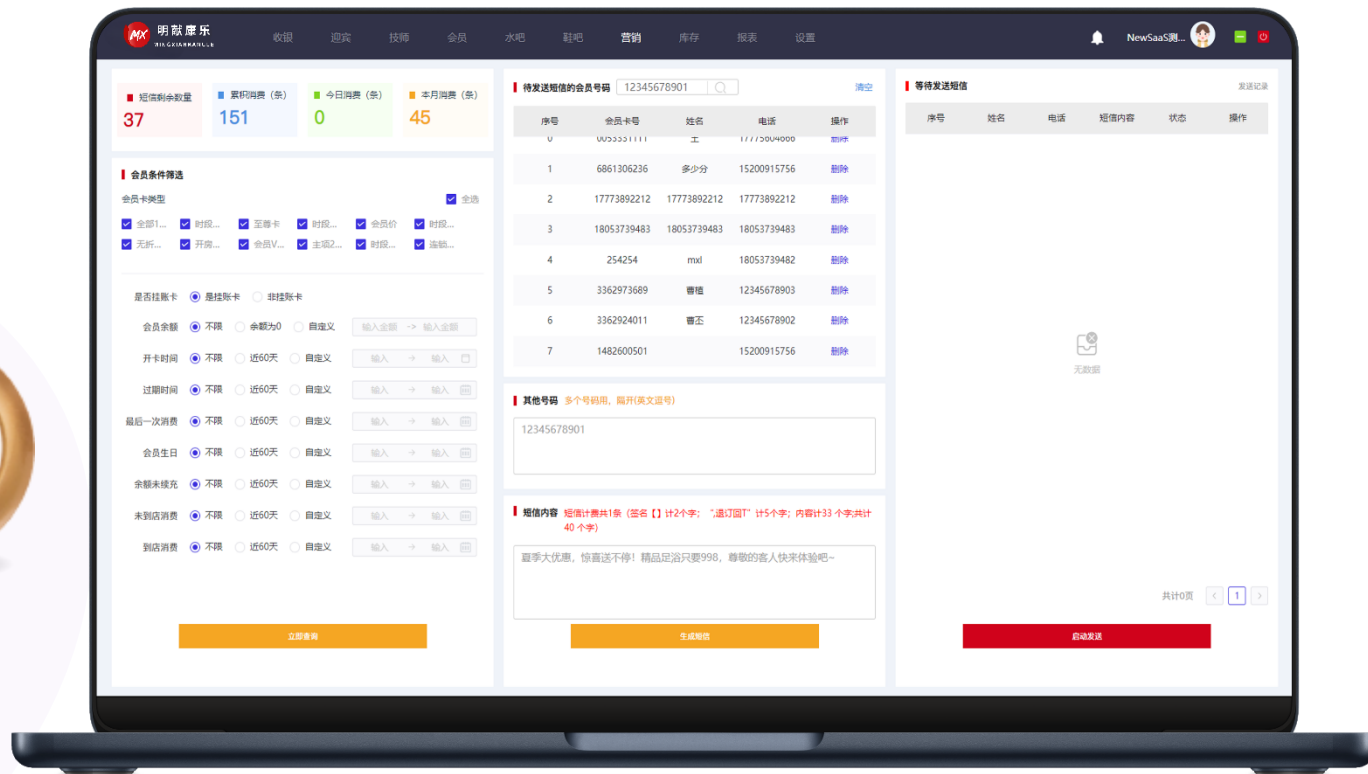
MX 明献康乐 MINGXIANKANGLE

收银 迎宾 技师 会员 水吧 鞋吧 营销 库存 报表 设置

NewSaaS测...

短信剩余数量 37
累积消费（条） 151
今日消费（条） 0
本月消费（条） 45

会员条件筛选

会员卡类型 全选
全部1... 时段... 至尊卡 时段... 会员价 时段...
无折... 开房... 会员V... 主项2... 时段... 连锁...

是否挂账卡 是挂账卡 非挂账卡
会员余额 不限 余额为0 自定义 输入金额 -> 输入金额
开卡时间 不限 近60天 自定义 输入 -> 输入
过期时间 不限 近60天 自定义 输入 -> 输入
最后一次消费 不限 近60天 自定义 输入 -> 输入
会员生日 不限 近60天 自定义 输入 -> 输入
余额未续充 不限 近60天 自定义 输入 -> 输入
未到店消费 不限 近60天 自定义 输入 -> 输入
到店消费 不限 近60天 自定义 输入 -> 输入

立即查询

待发送短信的会员号码 12345678901 清空

| 序号 | 会员卡号 | 姓名 | 电话 | 操作 |
|---|---|---|---|---|
| 0 | 0053331111 | 王 | 17775604066 | 删除 |
| 1 | 6861306236 | 多少分 | 15200915756 | 删除 |
| 2 | 17773892212 | 17773892212 | 17773892212 | 删除 |
| 3 | 18053739483 | 18053739483 | 18053739483 | 删除 |
| 4 | 254254 | mxl | 18053739482 | 删除 |
| 5 | 3362973689 | 曹植 | 12345678903 | 删除 |
| 6 | 3362924011 | 曹丕 | 12345678902 | 删除 |
| 7 | 1482600501 | | 15200915756 | 删除 |

其他号码 多个号码用，隔开(英文逗号)
12345678901

短信内容 短信计费共1条（签名【】计2个字；"退订回T"计5个字；内容计33 个字;共计 40 个字)
夏季大优惠，惊喜送不停！精品足浴只要998，尊敬的客人快来体验吧~

生成短信

等待发送短信 发送记录

| 序号 | 姓名 | 电话 | 短信内容 | 状态 | 操作 |
|---|---|---|---|---|---|

无数据

共计0页 1

启动发送